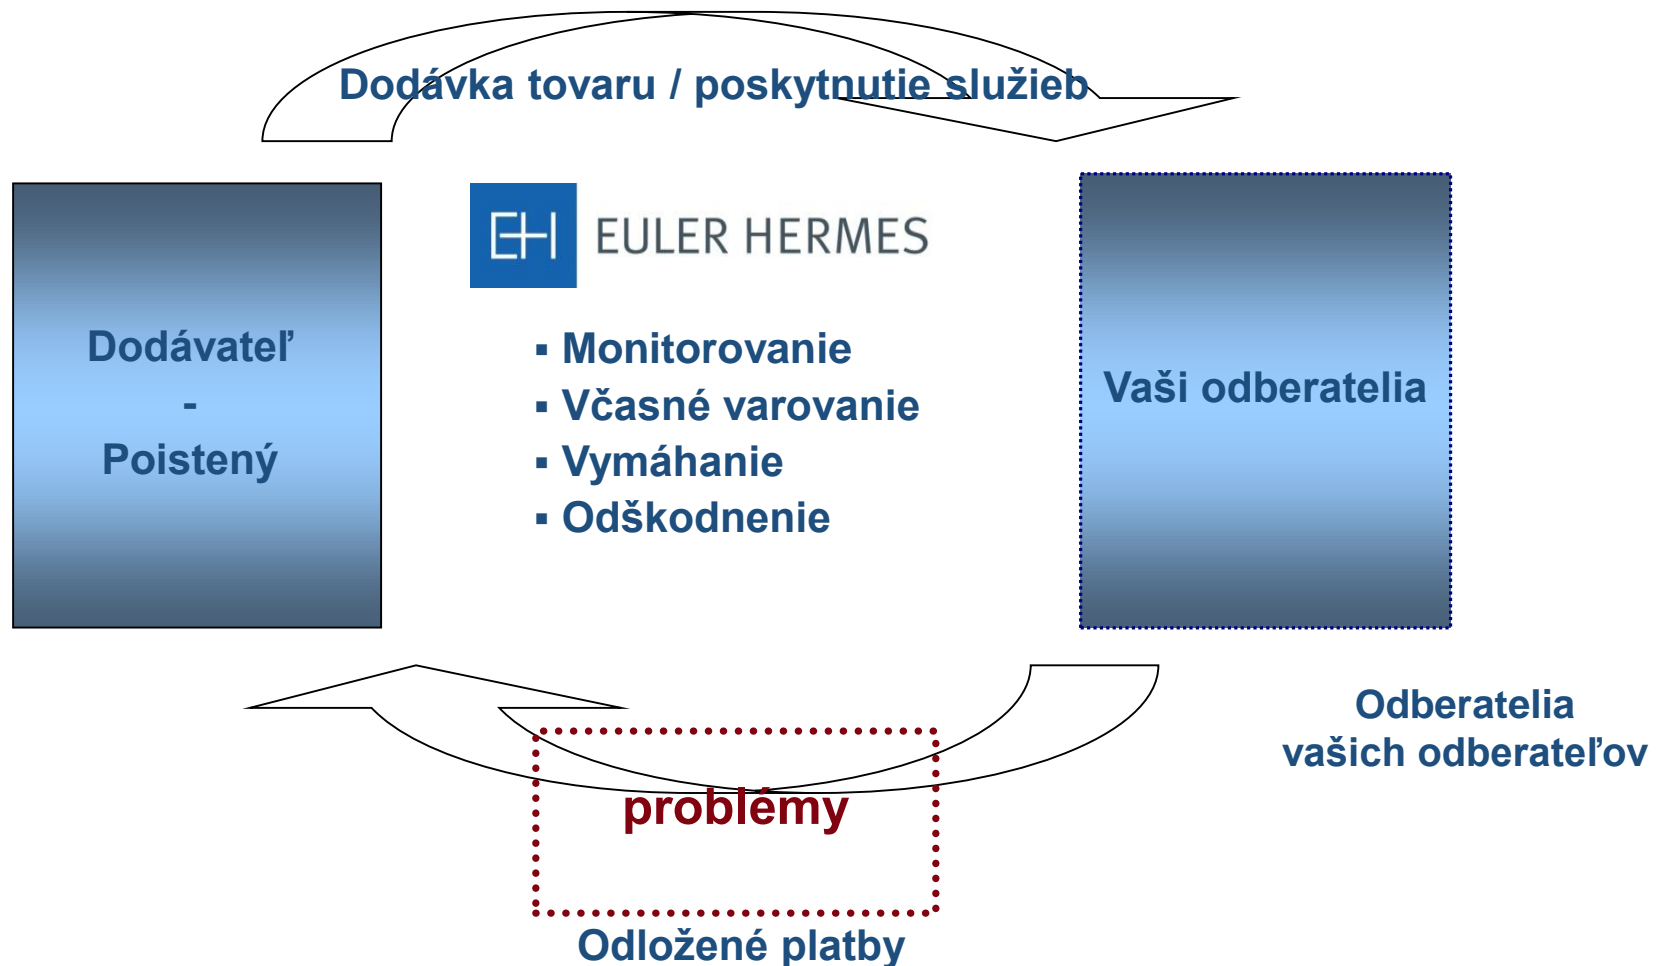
Dodávka tovaru / poskytnutie služieb

Dodávateľ
-
Poistený

EH EULER HERMES

▪ Monitorovanie
▪ Včasné varovanie
▪ Vymáhanie
▪ Odškodnenie

Vaši odberatelia

Odberatelia vašich odberateľov

problémy

Odložené platby